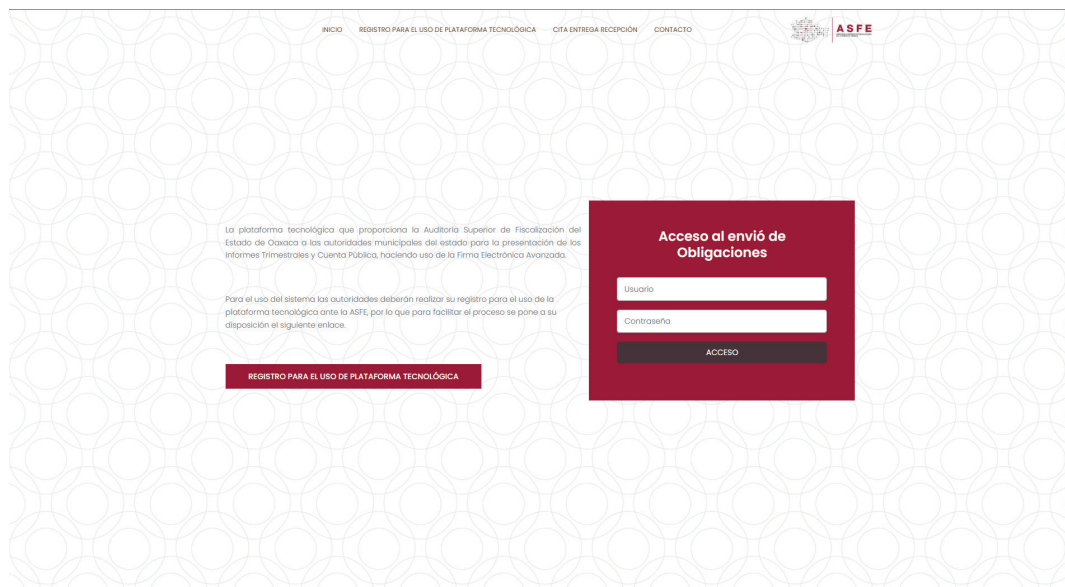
INICIO REGISTRO PARA EL USO DE PLATAFORMA TECNOLÓGICA CITA ENTREGA RECEPCIÓN CONTACTO

ASFE

La plataforma tecnológica que proporciona la Auditoria Superior de Fiscalización del Estado de Oaxaca a las autoridades municipales del estado para la presentación de los Informes Trimestrales y Cuenta Pública, haciendo uso de la Firma Electrónica Avanzada.

Para el uso del sistema las autoridades deberán realizar su registro para el uso de la plataforma tecnológica ante la ASFE, por lo que para facilitar el proceso se pone a su disposición el siguiente enlace.

REGISTRO PARA EL USO DE PLATAFORMA TECNOLÓGICA

Acceso al envió de Obligaciones

Usuario

Contraseña

ACCESO